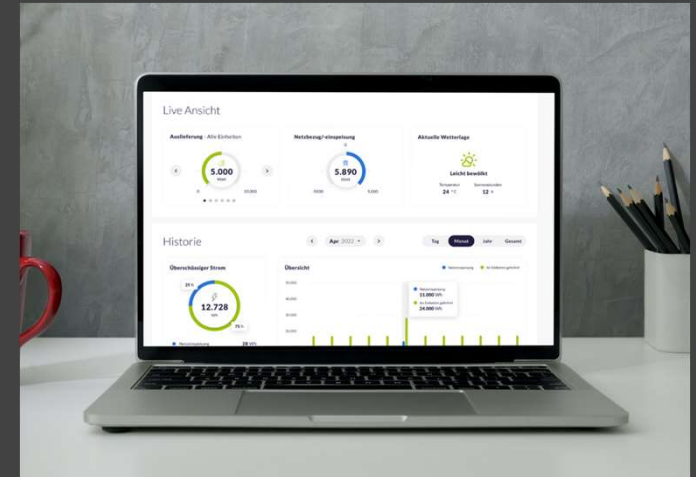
Live Ansicht

Auslieferung - Alle Einheiten

5.000

0

10.000

Netzbezug/-einspeisung

0

5.890

Aktuelle Wetterlage

Leicht bewölkt

24 °C

12

Historie

Apr 2022

Tag

Monat

Jahr

Gesamt

Überschüssiger Strom

25 %

12.728

75 %

Übersicht

15.000

24.000

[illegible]